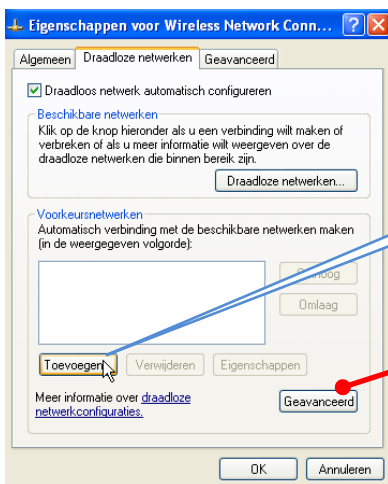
Eigenschappen voor Wireless Network Conn...

Algemeen | Draadloze netwerken | Geavanceerd

Draadloos netwerk automatisch configureren

Beschikbare netwerken

Klik op de knop hieronder als u een verbinding wilt maken of verbreken of als u meer informatie wilt weergeven over de draadloze netwerken die binnen bereik zijn.

Draadloze netwerken...

Voorkeursnetwerken

Automatisch verbinding met de beschikbare netwerken maken (in de weergegeven volgorde):

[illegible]

Omlaag

Toevoegen... | Verwijderen | Eigenschappen

Meer informatie over draadloze netwerkconfiguraties.

Geavanceerd

OK | Annuleren